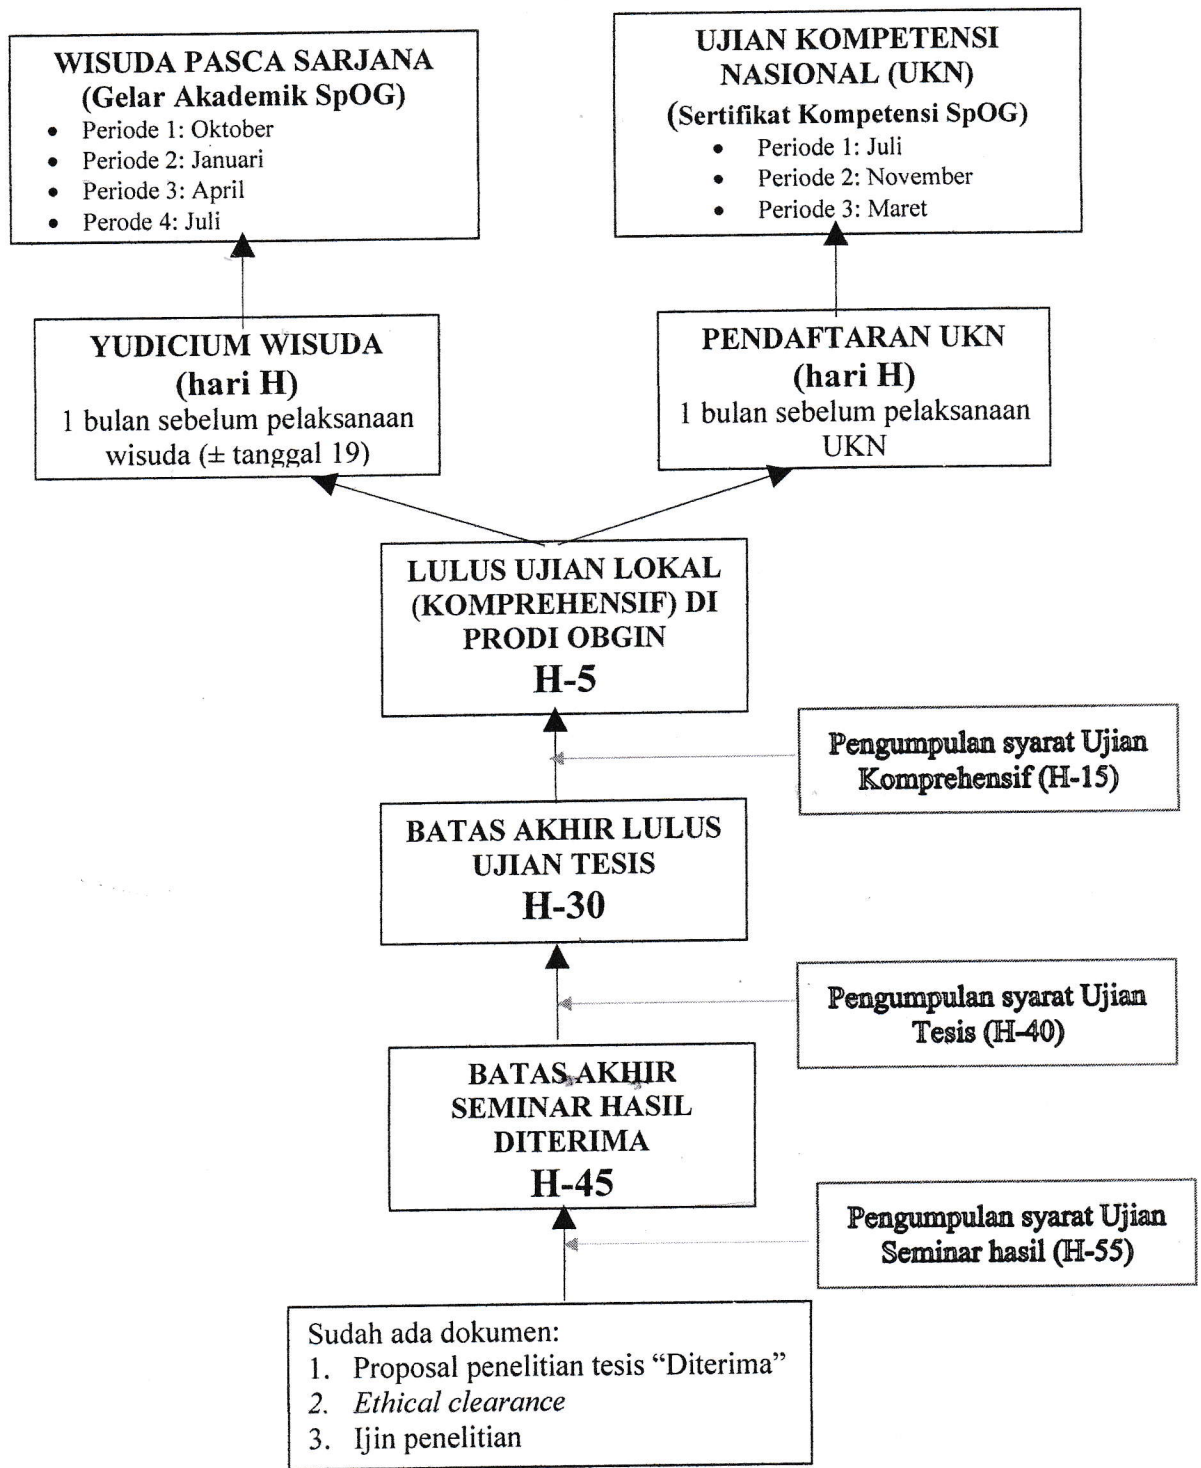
WISUDA PASCA SARJANA
(Gelar Akademik SpOG)
- Periode 1: Oktober
- Periode 2: Januari
- Periode 3: April
- Perode 4: Juli

UJIAN KOMPETENSI NASIONAL (UKN)
(Sertifikat Kompetensi SpOG)
- Periode 1: Juli
- Periode 2: November
- Periode 3: Maret

YUDICIUM WISUDA
(hari H)
1 bulan sebelum pelaksanaan wisuda (± tanggal 19)

PENDAFTARAN UKN
(hari H)
1 bulan sebelum pelaksanaan UKN

LULUS UJIAN LOKAL (KOMPREHENSIF) DI PRODI OBGIN
H-5

Pengumpulan syarat Ujian Komprehensif (H-15)

BATAS AKHIR LULUS UJIAN TESIS
H-30

Pengumpulan syarat Ujian Tesis (H-40)

BATAS AKHIR SEMINAR HASIL DITERIMA
H-45

Pengumpulan syarat Ujian Seminar hasil (H-55)

Sudah ada dokumen:
1. Proposal penelitian tesis "Diterima"
2. *Ethical clearance*
3. Ijin penelitian